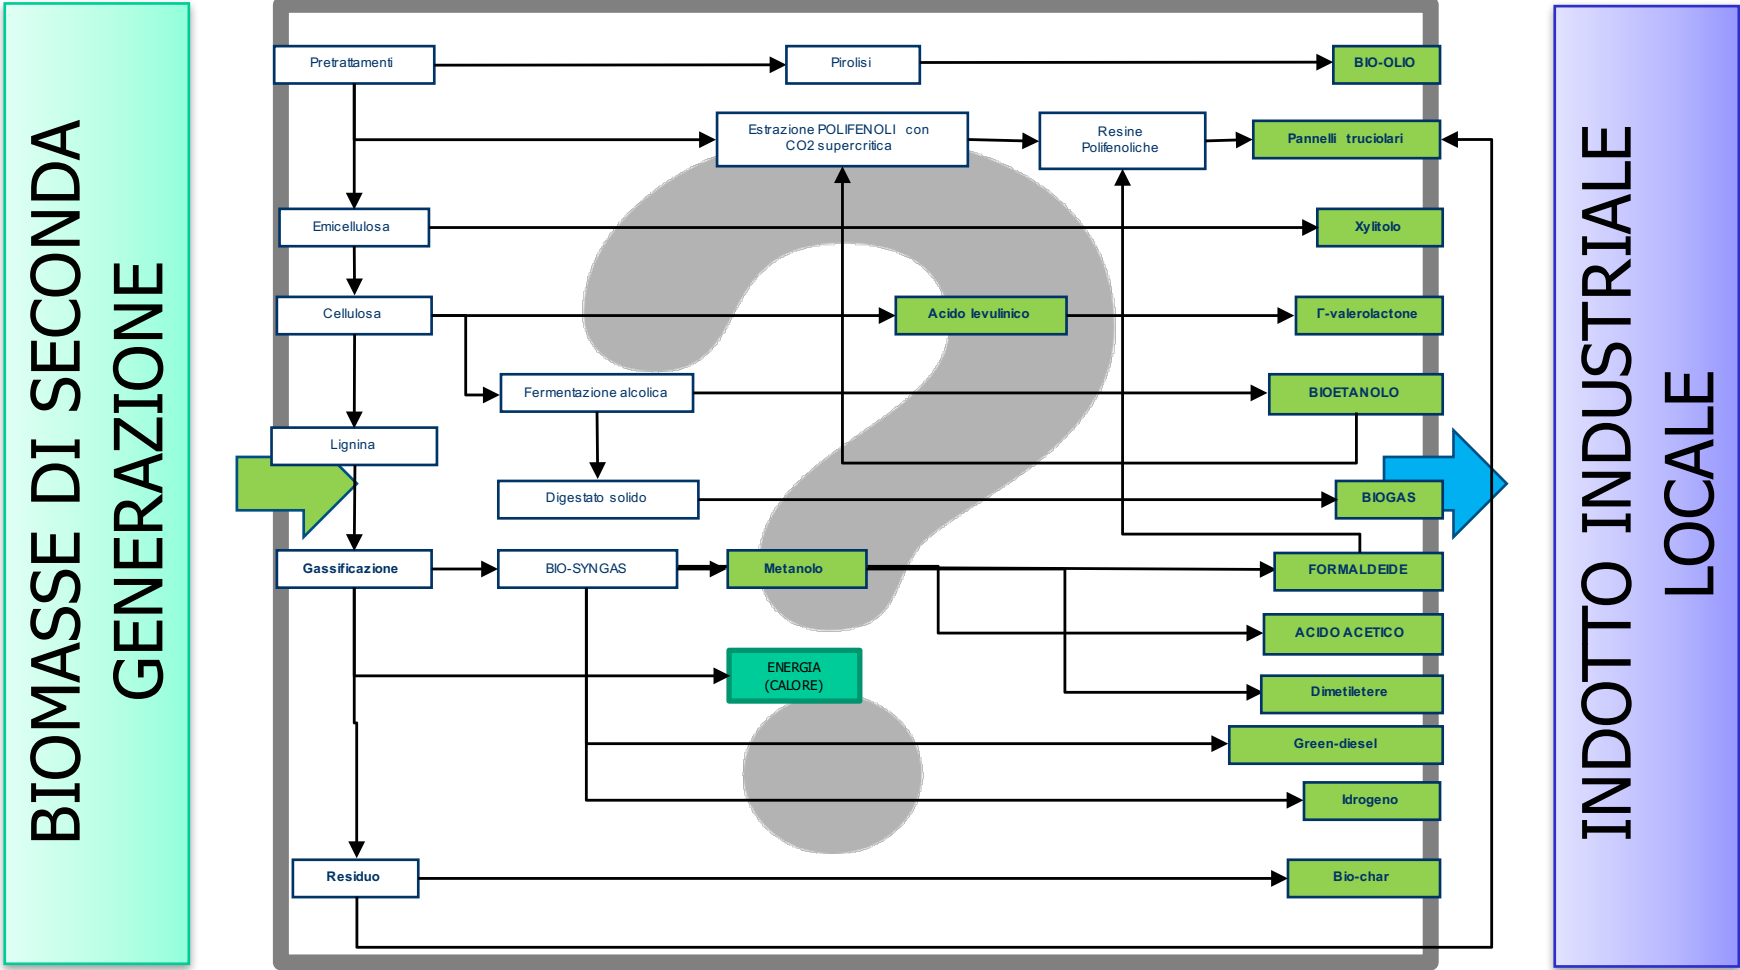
BIOMASSE DI SECONDA GENERAZIONE

Pretrattamenti

Pirolisi

BIO-OLIO

Estrazione POLIFENOLI con CO2 supercritica

Resine Polifenoliche

Pannelli truciolari

Emicellulosa

Xylitolo

Cellulosa

Acido levulinico

Γ-valerolactone

Fermentazione alcolica

BIOETANOLO

Lignina

Digestato solido

BIOGAS

Gassificazione

BIO-SYNGAS

Metanolo

FORMALDEIDE

ACIDO ACETICO

ENERGIA (CALORE)

Dimetiletere

Green-diesel

Idrogeno

Residuo

Bio-char

INDOTTO INDUSTRIALE LOCALE